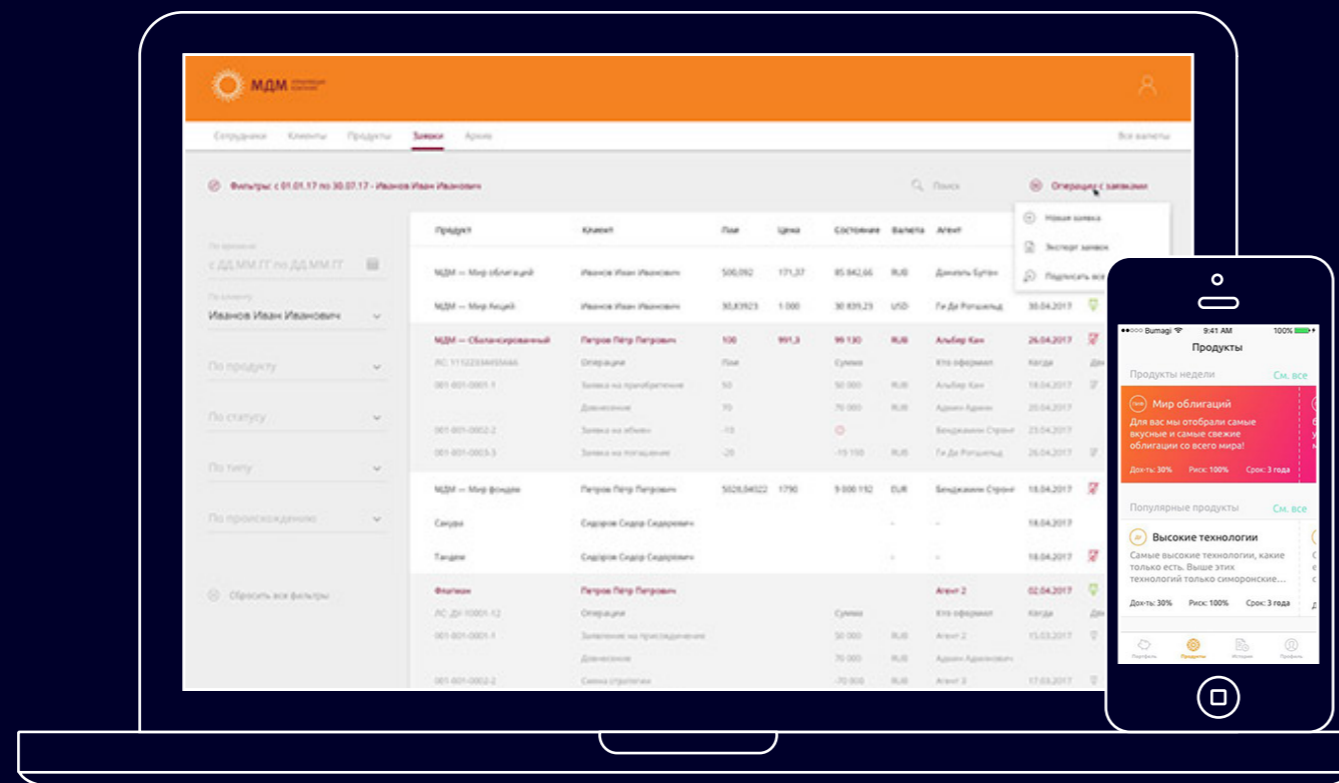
МДМ

Сотрудники Клиенты Продукты Заявки Архив

Все валюты

Фильтры: с 01.01.17 по 30.07.17 - Иванов Иван Иванович

Поиск

Операции с заявками

Новая заявка
Экспорт заявок
Подписать все

По времени
с ДД.ММ.ГГ по ДД.ММ.ГГ

По клиенту
Иванов Иван Иванович

По продукту

По статусу

По типу

По происхождению

Сбросить все фильтры

| Продукт | Клиент | Пая | Цена | Состояние | Валюта | Агент | |
|---|---|---|---|---|---|---|---|
| МДМ — Мир облигаций | Иванов Иван Иванович | 500,092 | 171,37 | 85 842,66 | RUB | Даниэль Бутен | |
| МДМ — Мир Акций | Иванов Иван Иванович | 30,83923 | 1 000 | 30 839,23 | USD | Ги Де Ротшильд | 30.04.2017 |
| МДМ — Сбалансированный | Петров Пётр Петрович | 100 | 991,3 | 99 130 | RUB | Альбер Кан | 26.04.2017 |
| ЛС: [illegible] | Операция | Пая | | Сумма | | Кто оформил | Когда |
| 001-801-0001-1 | Заявка на приобретение | 50 | | 50 000 | RUB | Альбер Кан | 14.04.2017 |
| | Довнесение | 70 | | 70 000 | RUB | Адам Адамс | 20.04.2017 |
| 001-801-0002-2 | Заявка на обмен | -10 | | | | Бенджамин Стронг | 23.04.2017 |
| 001-801-0003-3 | Заявка на погашение | -20 | | -15 150 | RUB | Ги Де Ротшильд | 26.04.2017 |
| МДМ — Мир фондов | Петров Пётр Петрович | 5028,04022 | 1790 | 9 000 192 | EUR | Бенджамин Стронг | 18.04.2017 |
| Самурай | Сидоров Сидор Сидорович | | | | - | - | 18.04.2017 |
| Тандем | Сидоров Сидор Сидорович | | | | - | - | 18.04.2017 |
| Флагман | Петров Пётр Петрович | | | | | Агент 2 | 02.04.2017 |
| ЛС: ДУ-10001-12 | Операция | | | Сумма | | Кто оформил | Когда |
| 001-801-0001-1 | Заявление на присоединение | | | 50 000 | RUB | Агент 2 | 15.03.2017 |
| | Довнесение | | | 70 000 | RUB | Адам Адамович | |
| 001-801-0002-2 | Смена стратегии | | | -70 000 | RUB | Агент 3 | 17.03.2017 |

Bumagi 9:41 AM 100%

Продукты

Продукты недели См. все

Мир облигаций
Для вас мы отобрали самые вкусные и самые свежие облигации со всего мира!
Дох-ть: 30% Риск: 100% Срок: 3 года

Популярные продукты См. все

Высокие технологии
Самые высокие технологии, какие только есть. Выше этих технологий только симоронские...
Дох-ть: 30% Риск: 100% Срок: 3 года

Портфель Продукты История Профиль